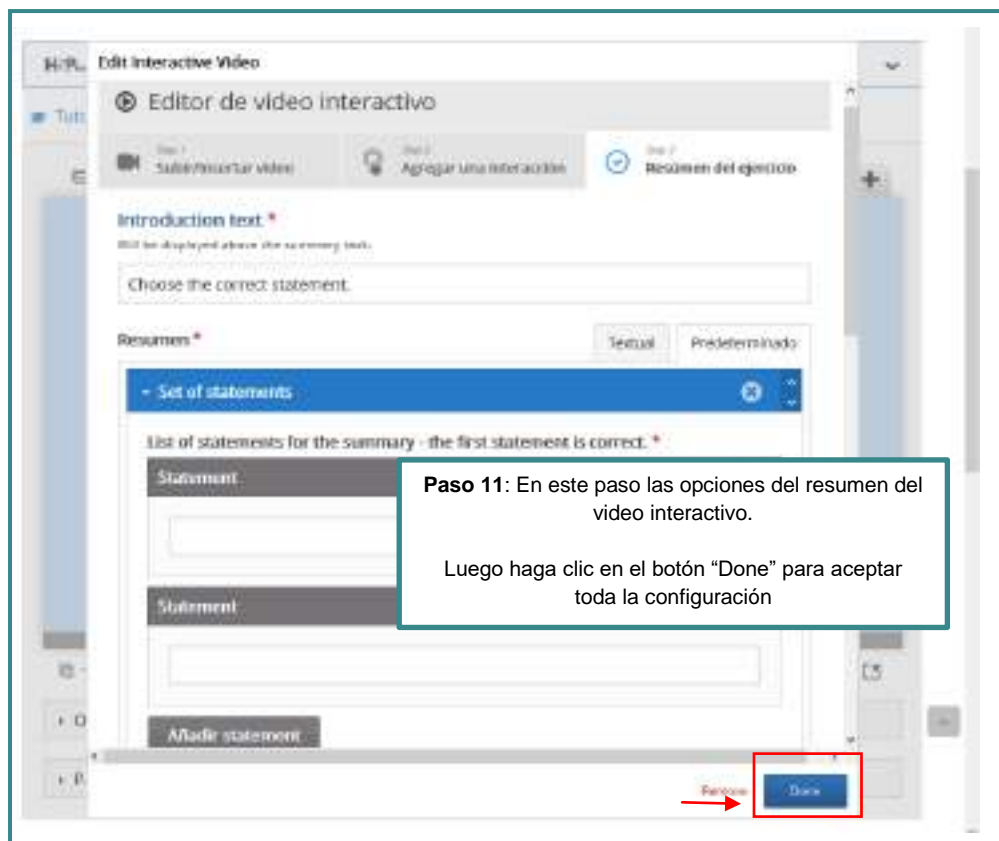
H-P... Edit Interactive Video

Editor de video interactivo

Step 1
Subir/recortar video

Step 2
Agregar una interacción

Step 3
Resumen del ejercicio

Introduction text *
Will be displayed above the summary task.

Choose the correct statement.

Resumen *

Textual

Predeterminado

- Set of statements

List of statements for the summary - the first statement is correct. *

Statement

Statement

Añadir statement

Remove

Done

**Paso 11**: En este paso las opciones del resumen del video interactivo.

Luego haga clic en el botón “Done” para aceptar toda la configuración